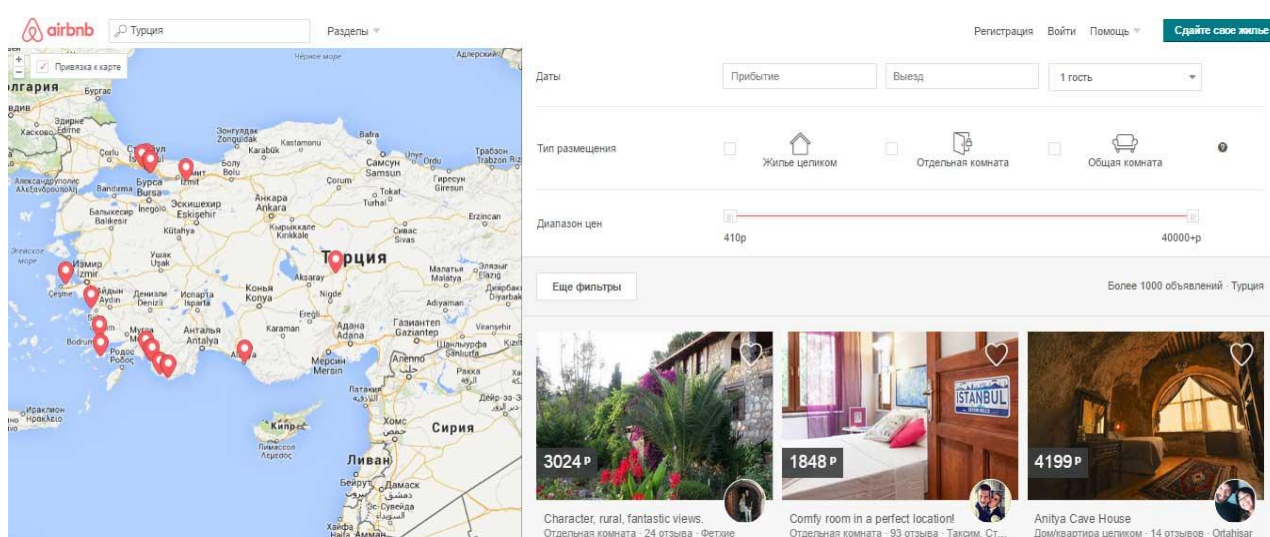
airbnb Турция Разделы

Регистрация Войти Помощь Сдайте свое жилье

Привязка к карте

Черное море
Адлерский
Болгария
Бургас
Эдирне
Edirne
Хасково
Corlu
Стамбул
İstanbul
Зонгулдак
Zonguldak
Karabük
Kastamonu
Bafra
Самсун
Samsun
Орду
Ordu
Трабзон
Trabzon
Александруполис
Бурса
Bursa
Izmit
Bolu
Corum
Гиресун
Giresun
Tokat
Bandirma
Эскишехир
Eskişehir
Анкара
Ankara
Turhal
Балыкесир
Inegöl
Kütahya
Кырыккале
Kırıkkale
Сивас
Sivas
Erzincan
Ушак
Uşak
Измир
İzmir
Çeşme
Турция
Aksaray
Малатья
Malatya
Элязыг
Elazig
Айдын
Aydın
Денизли
Denizli
Испарта
Isparta
Конья
Konya
Nigde
Adiyaman
Диярбак
Diyarbak
Ereğli
Bodrum
Родос
Мугла
Анталья
Antalya
Караман
Karaman
Адана
Adana
Газиантеп
Gaziantep
Шанлыурфа
Şanlıurfa
Viranşehir
Alanya
Мерсин
Mersin
Аленно
Ракка
Латакия
Кипр
Хомс
Сирия
Дейр-эз-Зор
Ираклион
Лимассол
Ливан
Бейрут
Дамаск
Эс-Сувейда
Хайфа

Даты
Прибытие
Выезд
1 гость

Тип размещения
Жилье целиком
Отдельная комната
Общая комната

Диапазон цен
410р
40000+р

Еще фильтры
Более 1000 объявлений · Турция

3024 Р
Character, rural, fantastic views.
Отдельная комната · 24 отзыва · Фетхие

1848 Р
ISTANBUL
Comfy room in a perfect location!
Отдельная комната · 93 отзыва · Таксим, Ст...

4199 Р
Anitya Cave House
Дом/квартира целиком · 14 отзывов · Ortahisar